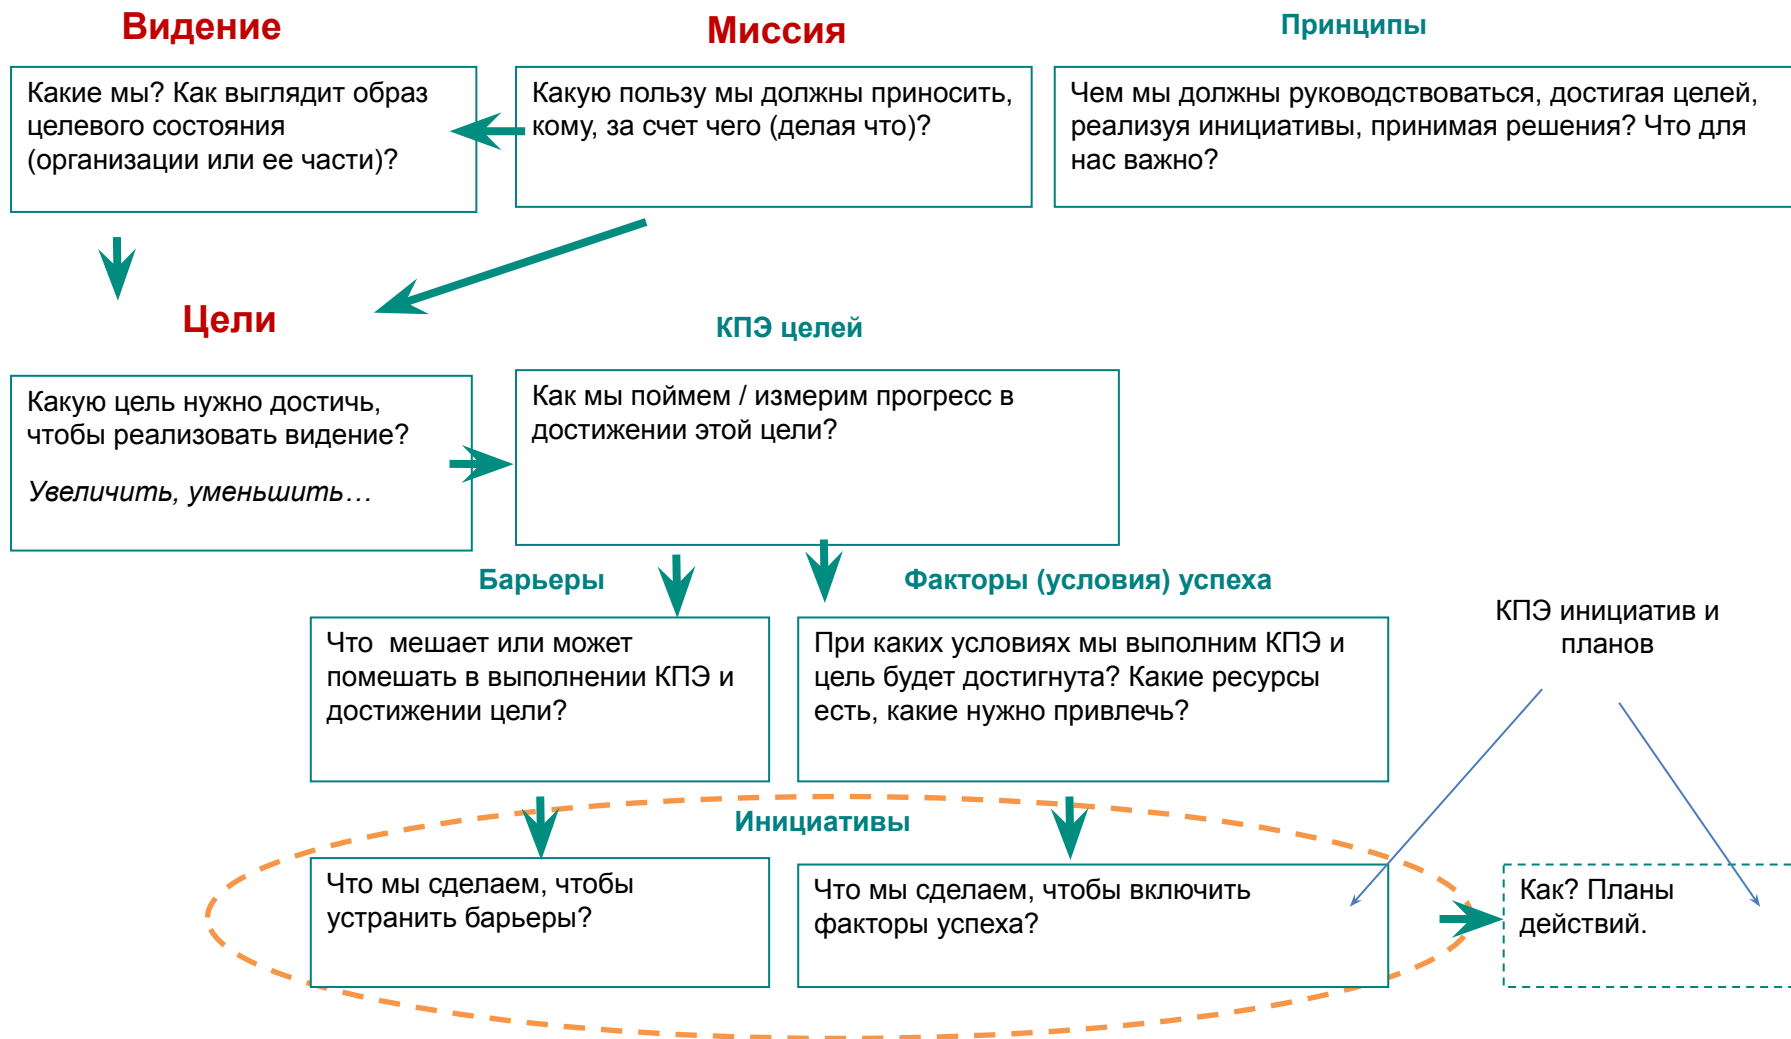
Видение

Какие мы? Как выглядит образ целевого состояния (организации или ее части)?

Миссия

Какую пользу мы должны приносить, кому, за счет чего (делая что)?

Принципы

Чем мы должны руководствоваться, достигая целей, реализуя инициативы, принимая решения? Что для нас важно?

Цели

Какую цель нужно достичь, чтобы реализовать видение?

*Увеличить, уменьшить…*

КПЭ целей

Как мы поймем / измерим прогресс в достижении этой цели?

Барьеры

Что мешает или может помешать в выполнении КПЭ и достижении цели?

Факторы (условия) успеха

При каких условиях мы выполним КПЭ и цель будет достигнута? Какие ресурсы есть, какие нужно привлечь?

КПЭ инициатив и планов

Инициативы

Что мы сделаем, чтобы устранить барьеры?

Что мы сделаем, чтобы включить факторы успеха?

Как? Планы действий.